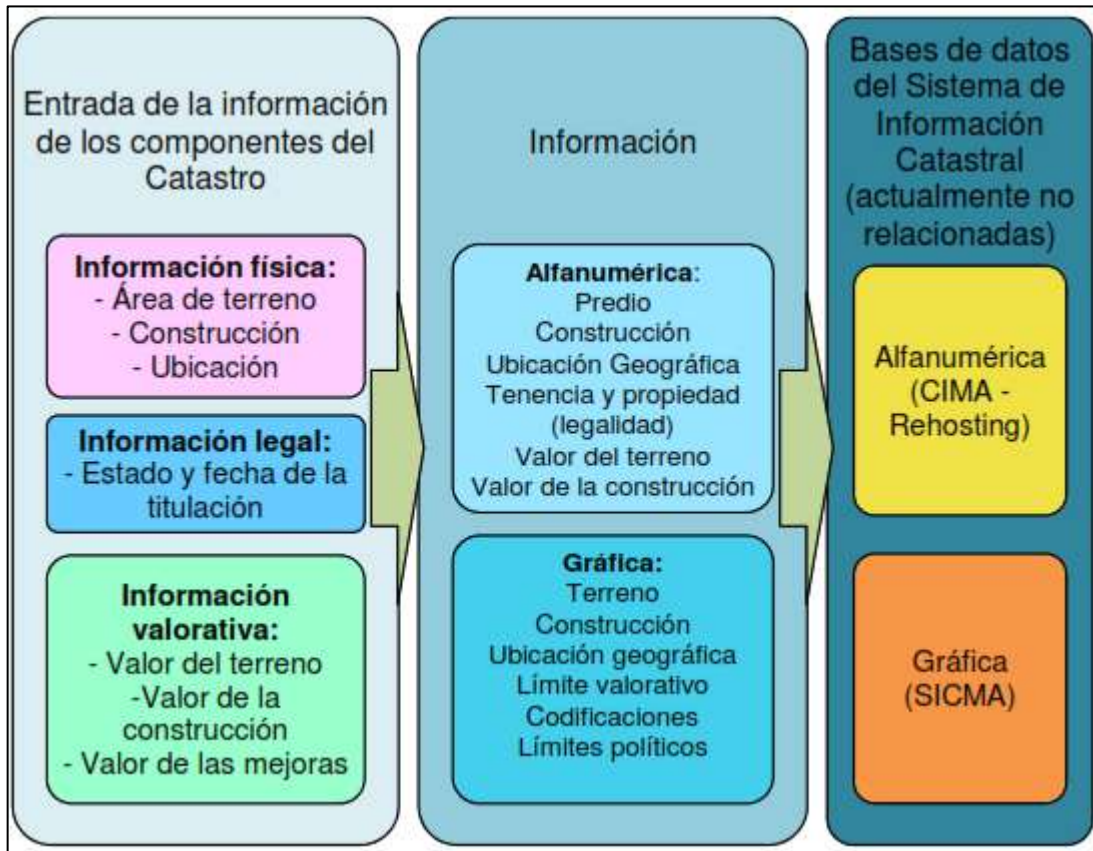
Entrada de la información de los componentes del Catastro

Información física:
- Área de terreno
- Construcción
- Ubicación

Información legal:
- Estado y fecha de la titulación

Información valorativa:
- Valor del terreno
-Valor de la construcción
- Valor de las mejoras

Información

Alfanumérica:
Predio
Construcción
Ubicación Geográfica
Tenencia y propiedad (legalidad)
Valor del terreno
Valor de la construcción

Gráfica:
Terreno
Construcción
Ubicación geográfica
Límite valorativo
Codificaciones
Límites políticos

Bases de datos del Sistema de Información Catastral (actualmente no relacionadas)

Alfanumérica (CIMA - Rehosting)

Gráfica (SICMA)